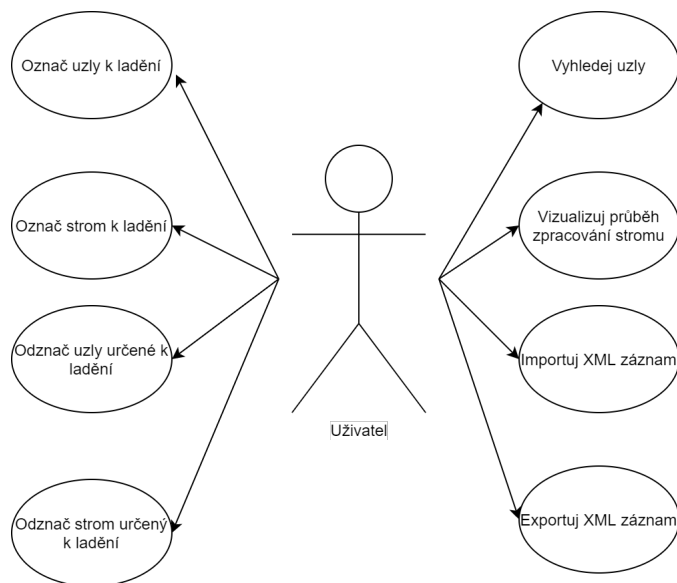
Označ uzly k ladění

Označ strom k ladění

Odznač uzly určené k ladění

Odznač strom určený k ladění

Uživatel

Vyhledej uzly

Vizualizuj průběh zpracování stromu

Importuj XML záznam

Exportuj XML záznam